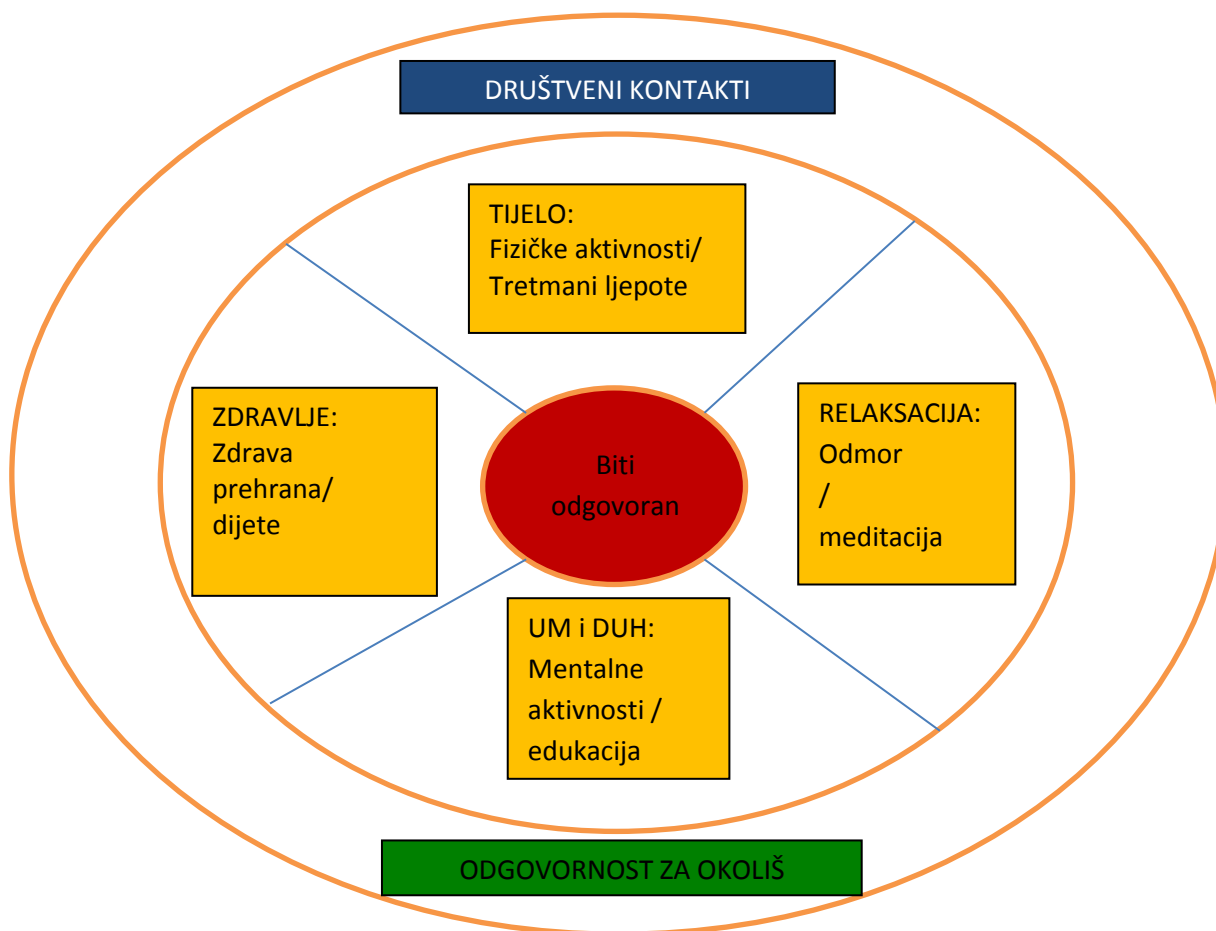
DRUŠTVENI KONTAKTI

TIJELO:
Fizičke aktivnosti/
Tretmani ljepote

ZDRAVLJE:
Zdrava prehrana/
dijete

Biti odgovoran

RELAKSACIJA:
Odmor
/
meditacija

UM i DUH:
Mentalne aktivnosti /
edukacija

ODGOVORNOST ZA OKOLIŠ